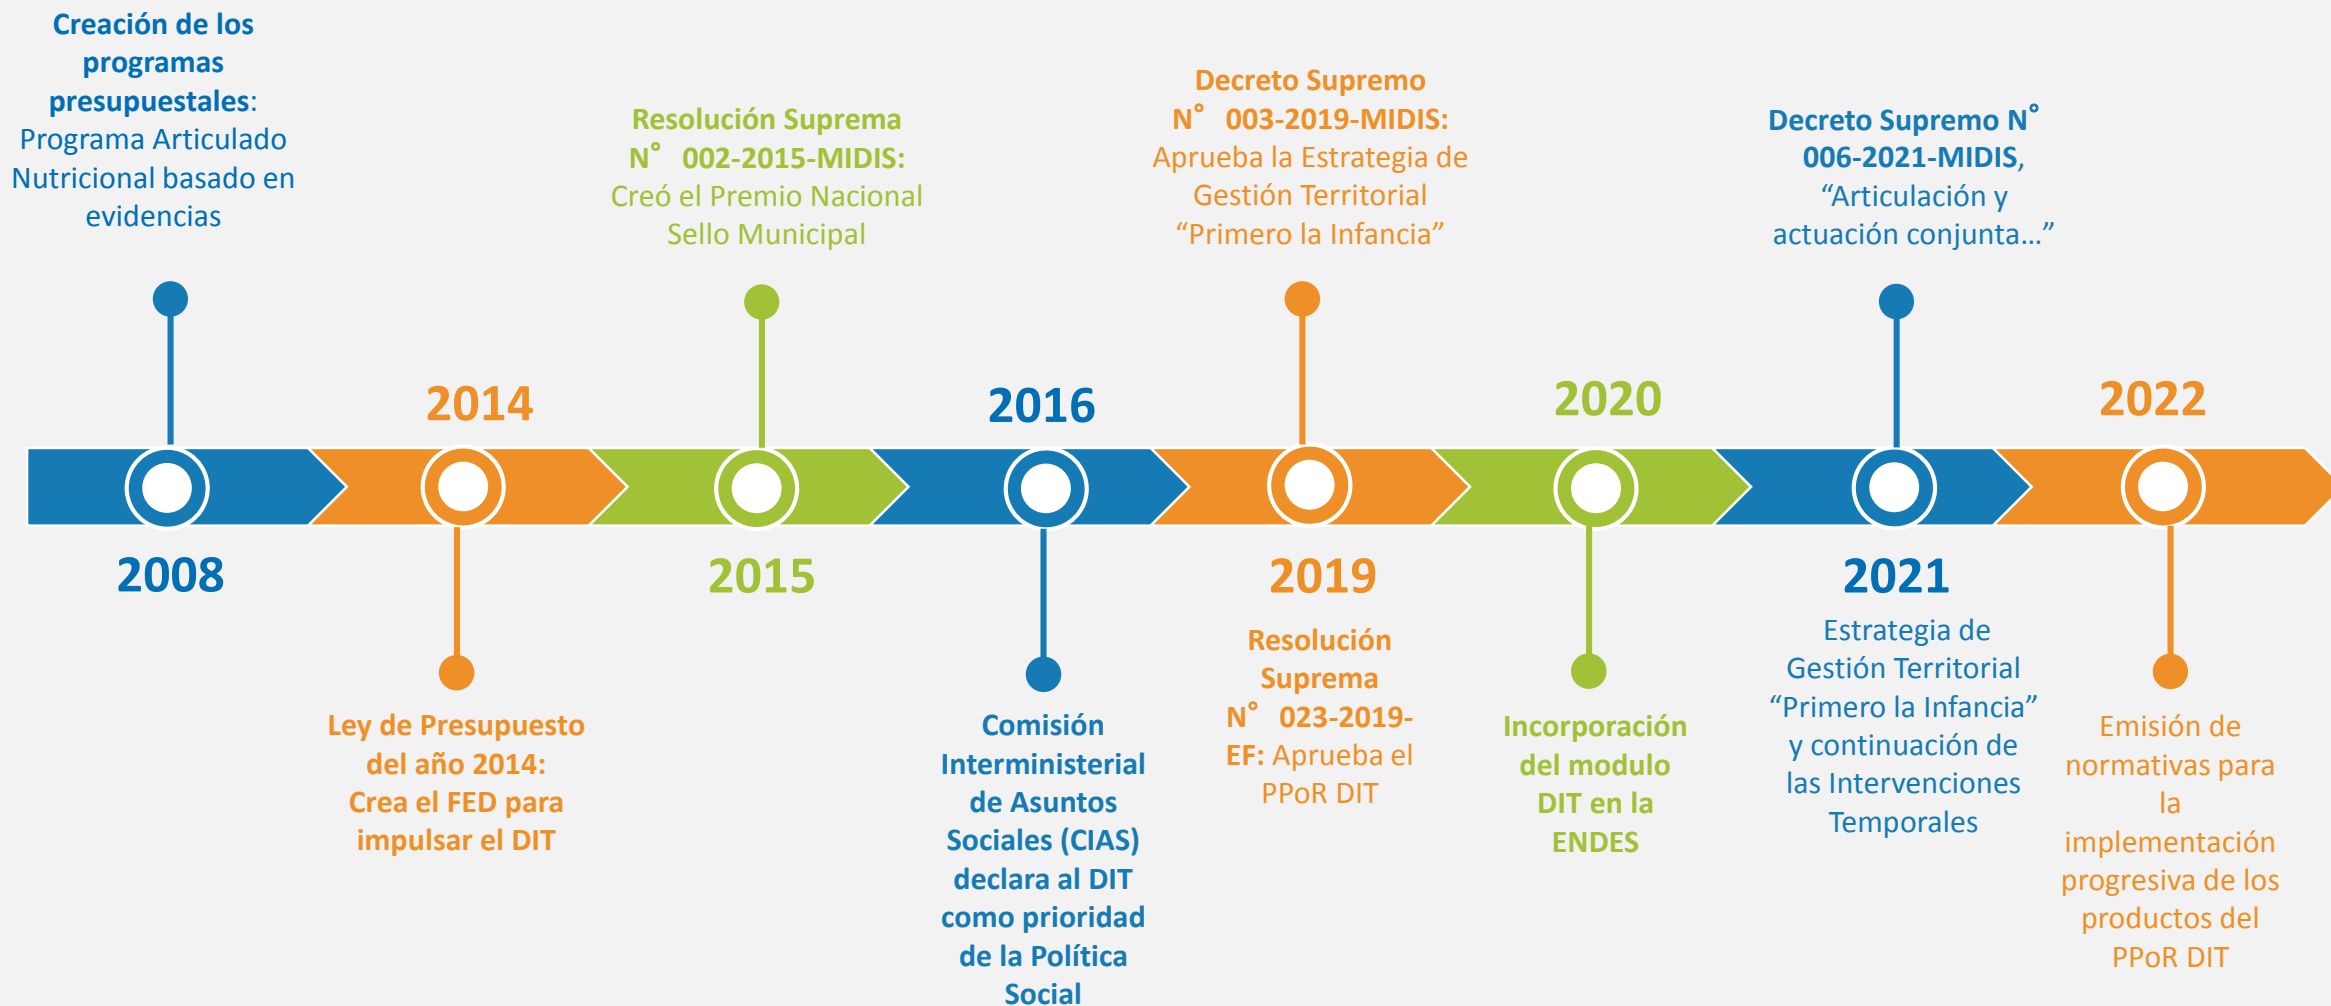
Creación de los programas presupuestales: Programa Articulado Nutricional basado en evidencias

2008

2014

Ley de Presupuesto del año 2014: Crea el FED para impulsar el DIT

Resolución Suprema N° 002-2015-MIDIS: Creó el Premio Nacional Sello Municipal

2015

2016

Comisión Interministerial de Asuntos Sociales (CIAS) declara al DIT como prioridad de la Política Social

Decreto Supremo N° 003-2019-MIDIS: Aprueba la Estrategia de Gestión Territorial “Primero la Infancia”

2019

Resolución Suprema N° 023-2019-EF: Aprueba el PPoR DIT

2020

Incorporación del modulo DIT en la ENDES

Decreto Supremo N° 006-2021-MIDIS, “Articulación y actuación conjunta…”

2021

Estrategia de Gestión Territorial “Primero la Infancia” y continuación de las Intervenciones Temporales

2022

Emisión de normativas para la implementación progresiva de los productos del PPoR DIT